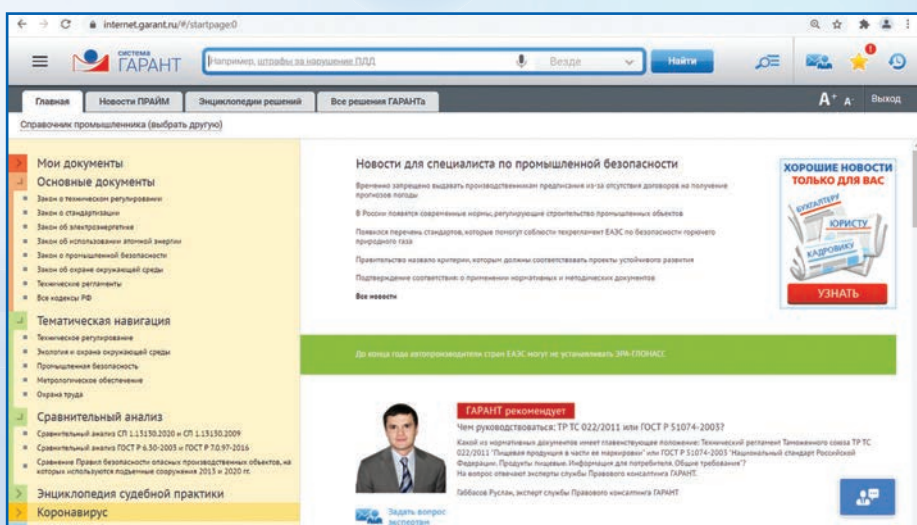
internet.garant.ru/#/startpage:0

СИСТЕМА ГАРАНТ

Например, штрафы за нарушение ПДД

Везде

Найти

Главная | Новости ПРАЙМ | Энциклопедии решений | Все решения ГАРАНТа

A⁺ A⁻ Выход

Справочник промышленника (выбрать другую)

Мои документы

Основные документы

Закон о техническом регулировании

Закон о стандартизации

Закон об электроэнергетике

Закон об использовании атомной энергии

Закон о промышленной безопасности

Закон об охране окружающей среды

Технические регламенты

Все кодексы РФ

Тематическая навигация

Техническое регулирование

Экология и охрана окружающей среды

Промышленная безопасность

Метрологическое обеспечение

Охрана труда

Сравнительный анализ

Сравнительный анализ СП 1.13130.2020 и СП 1.13130.2009

Сравнительный анализ ГОСТ Р 6.30-2003 и ГОСТ Р 7.0.97-2016

Сравнение Правил безопасности опасных производственных объектов, на которых используются подъемные сооружения 2013 и 2020 гг.

Энциклопедия судебной практики

Коронавирус

Новости для специалиста по промышленной безопасности

Временно запрещено выдавать производственникам предписания из-за отсутствия договоров на получение прогнозов погоды

В России появятся современные нормы, регулирующие строительство промышленных объектов

Появился перечень стандартов, которые помогут соблюсти техрегламент ЕАЭС по безопасности горючего природного газа

Правительство назвало критерии, которым должны соответствовать проекты устойчивого развития

Подтверждение соответствия: о применении нормативных и методических документов

Все новости

ХОРОШИЕ НОВОСТИ ТОЛЬКО ДЛЯ ВАС

БУХГАЛТЕРУ

ЮРИСТУ

КАДРОВИКУ

УЗНАТЬ

До конца года автопроизводители стран ЕАЭС могут не устанавливать ЭРА-ГЛОНАСС

ГАРАНТ рекомендует

Чем руководствоваться: ТР ТС 022/2011 или ГОСТ Р 51074-2003?

Какой из нормативных документов имеет главенствующее положение: Технический регламент Таможенного союза ТР ТС 022/2011 "Пищевая продукция в части ее маркировки" или ГОСТ Р 51074-2003 "Национальный стандарт Российской Федерации. Продукты пищевые. Информация для потребителя. Общие требования"?

На вопрос отвечают эксперты службы Правового консалтинга ГАРАНТ.

Габбасов Руслан, эксперт службы Правового консалтинга ГАРАНТ

Задать вопрос экспертам